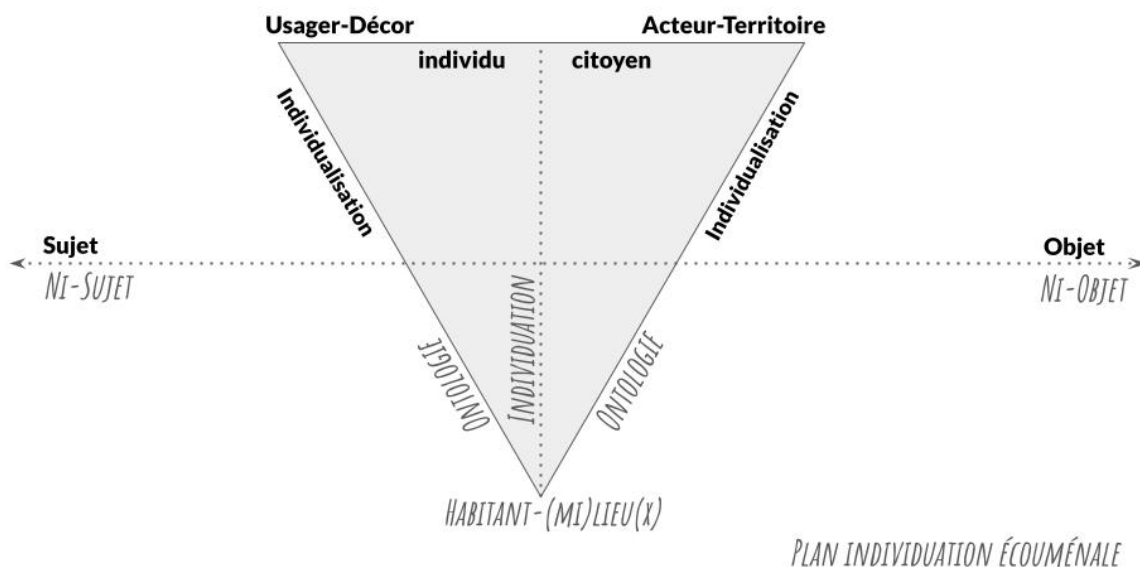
Usager-Décor

Acteur-Territoire

individu

citoyen

Individualisation

Individualisation

Sujet

Ni-Sujet

Objet

Ni-Objet

Ontologie

Individuation

Ontologie

Habitant-(mi)lieu(x)

Plan individuation écouménale